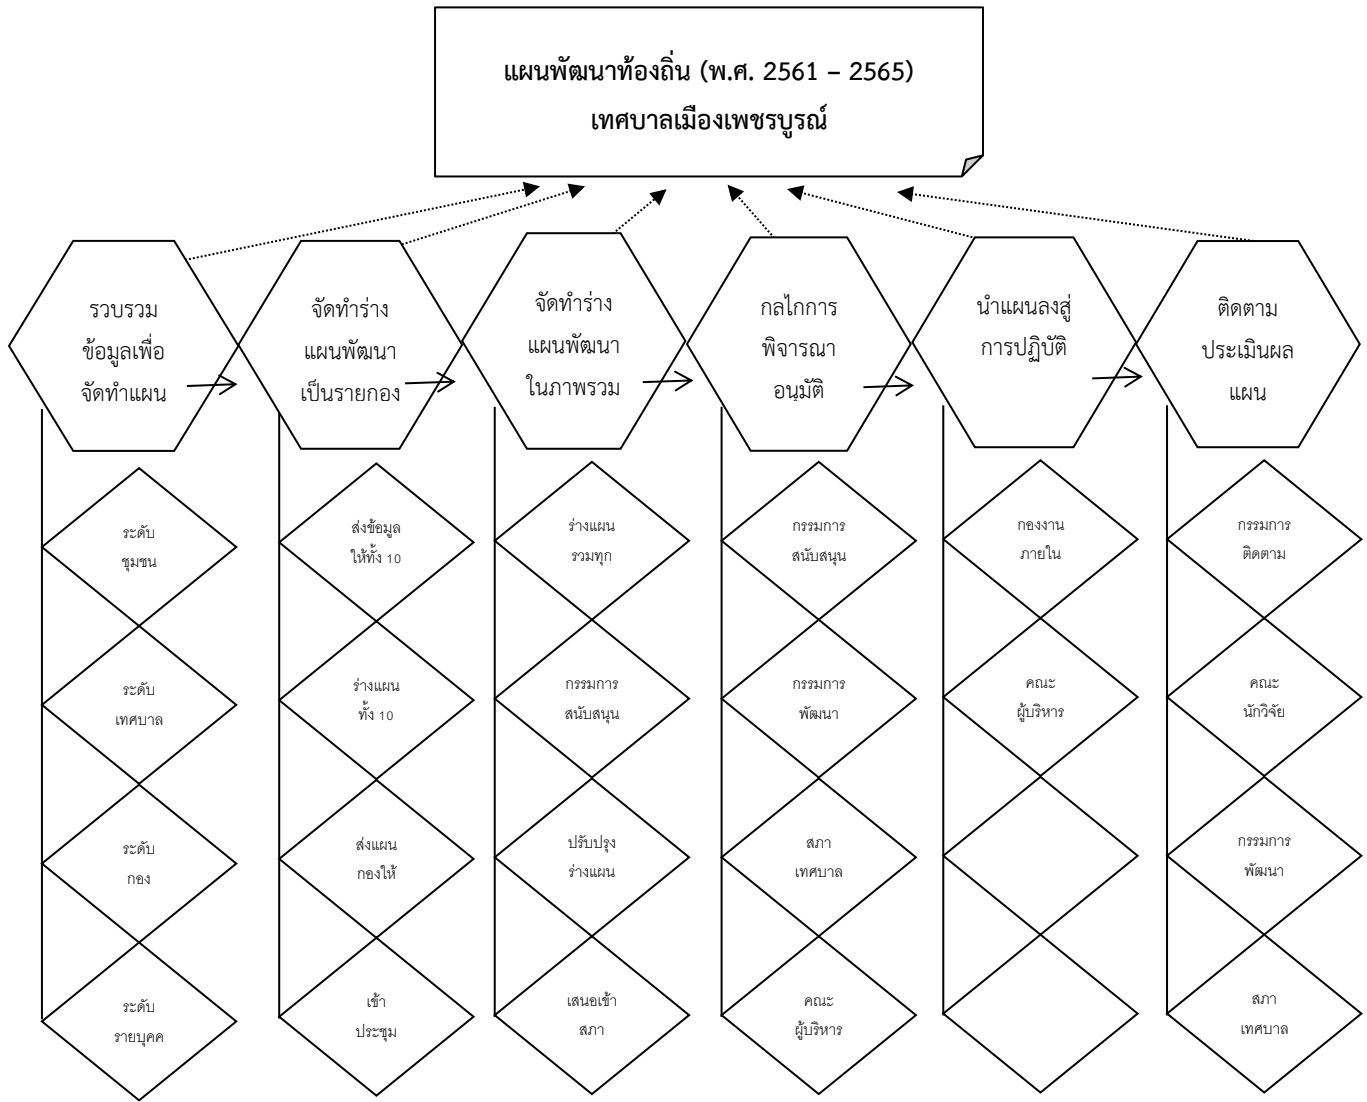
แผนพัฒนาท้องถิ่น (พ.ศ. 2561 – 2565)
เทศบาลเมืองเพชรบูรณ์

รวบรวมข้อมูลเพื่อจัดทำแผน

ระดับชุมชน

ระดับเทศบาล

ระดับกอง

ระดับรายบุคค

จัดทำร่างแผนพัฒนาเป็นรายกอง

ส่งข้อมูลให้ทั้ง 10

ร่างแผนทั้ง 10

ส่งแผนกองให้

เข้าประชุม

จัดทำร่างแผนพัฒนาในภาพรวม

ร่างแผนรวมทุก

กรรมการสนับสนุน

ปรับปรุงร่างแผน

เสนอเข้าสภา

กลไกการพิจารณาอนุมัติ

กรรมการสนับสนุน

กรรมการพัฒนา

สภาเทศบาล

คณะผู้บริหาร

นำแผนลงสู่การปฏิบัติ

กองงานภายใน

คณะผู้บริหาร

ติดตามประเมินผลแผน

กรรมการติดตาม

คณะนักวิจัย

กรรมการพัฒนา

สภาเทศบาล